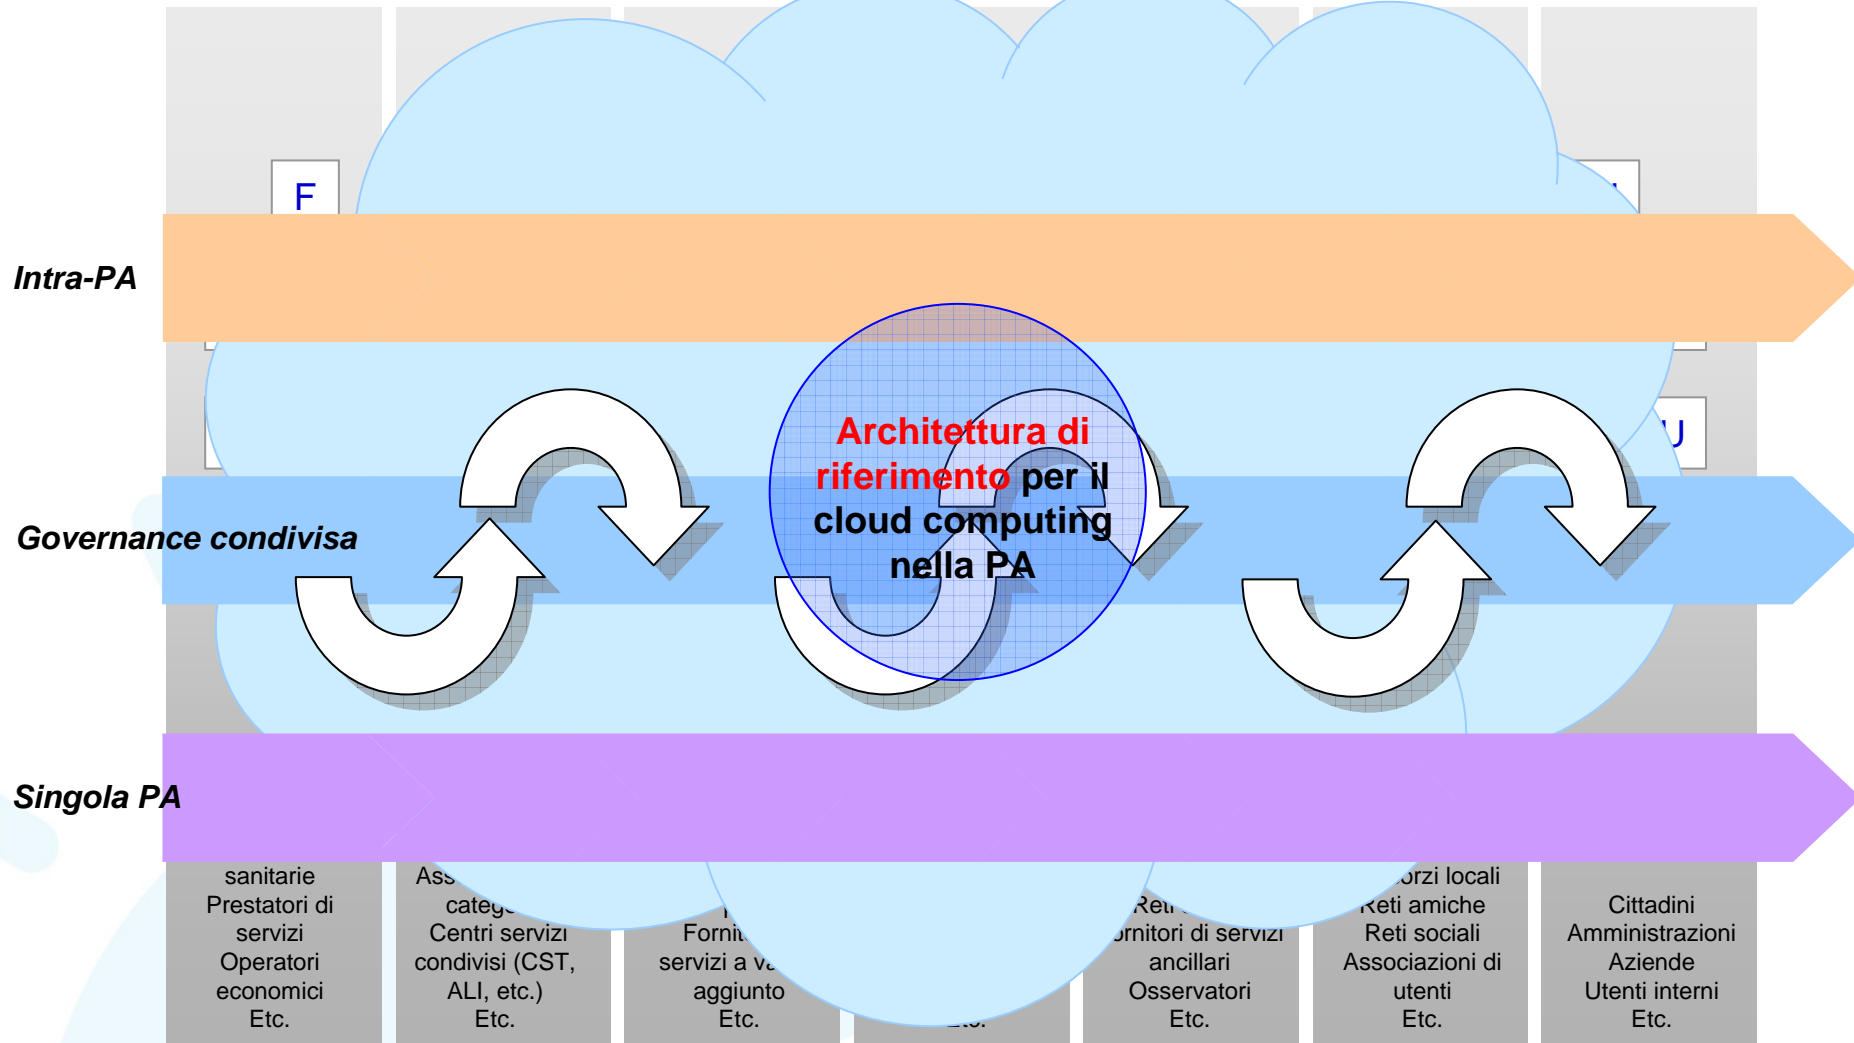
F

Intra-PA

U

Governance condivisa

Architettura di riferimento per il cloud computing nella PA

Singola PA

sanitarie
Prestatori di servizi
Operatori economici
Etc.

Ass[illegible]
categ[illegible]
Centri servizi condivisi (CST, ALI, etc.)
Etc.

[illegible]
Forni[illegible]
servizi a va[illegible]
aggiunto
Etc.

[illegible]

Reti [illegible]
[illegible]ornitori di servizi ancillari
Osservatori
Etc.

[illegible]orzi locali
Reti amiche
Reti sociali
Associazioni di utenti
Etc.

Cittadini
Amministrazioni
Aziende
Utenti interni
Etc.